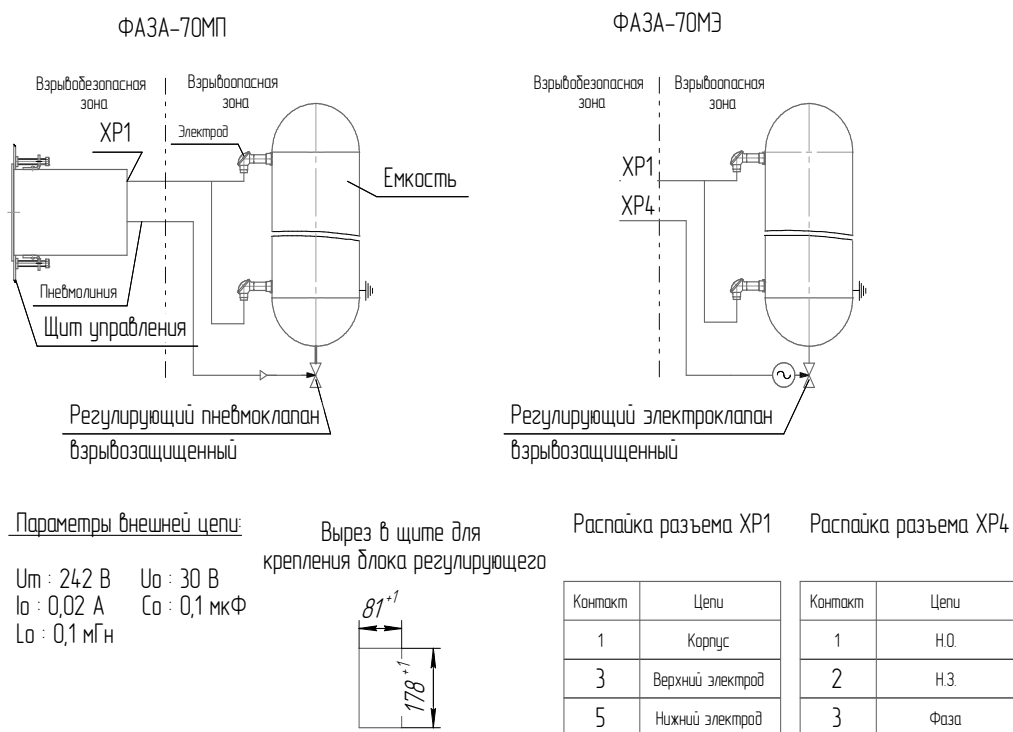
ФАЗА-70МП

ФАЗА-70МЭ

Взрывобезопасная зона

Взрывоопасная зона

XP1

Электрод

Емкость

Пневмолиния

Щит управления

Регулирующий пневмоклапан взрывозащищенный

Взрывобезопасная зона

Взрывоопасная зона

XP1

XP4

Регулирующий электроклапан взрывозащищенный

Параметры внешней цепи:

Um : 242 В   Uo : 30 В
Io : 0,02 А   Co : 0,1 мкФ
Lo : 0,1 мГн

Вырез в щите для крепления блока регулирующего

$81^{+1}$

$178^{+1}$

Распайка разъема XP1

| Контакт | Цепи |
|---|---|
| 1 | Корпус |
| 3 | Верхний электрод |
| 5 | Нижний электрод |

Распайка разъема XP4

| Контакт | Цепи |
|---|---|
| 1 | Н.О. |
| 2 | Н.З. |
| 3 | Фаза |